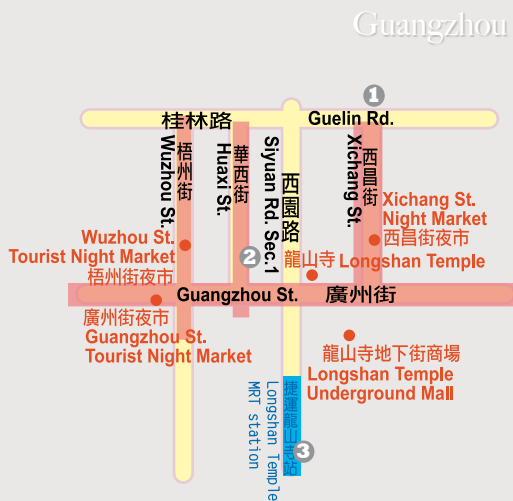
Guangzhou

1

桂林路

Guelin Rd.

梧州街

Wuzhou St.

華西街

Huaxi St.

Siyuan Rd. Sec.1

西園路

西昌街

Xichang St.

Xichang St. Night Market

西昌街夜市

Wuzhou St. Tourist Night Market

梧州街夜市

2

龍山寺

Longshan Temple

Guangzhou St.

廣州街

廣州街夜市

Guangzhou St. Tourist Night Market

龍山寺地下街商場

Longshan Temple Underground Mall

捷運龍山寺站

Longshan Temple MRT station

3